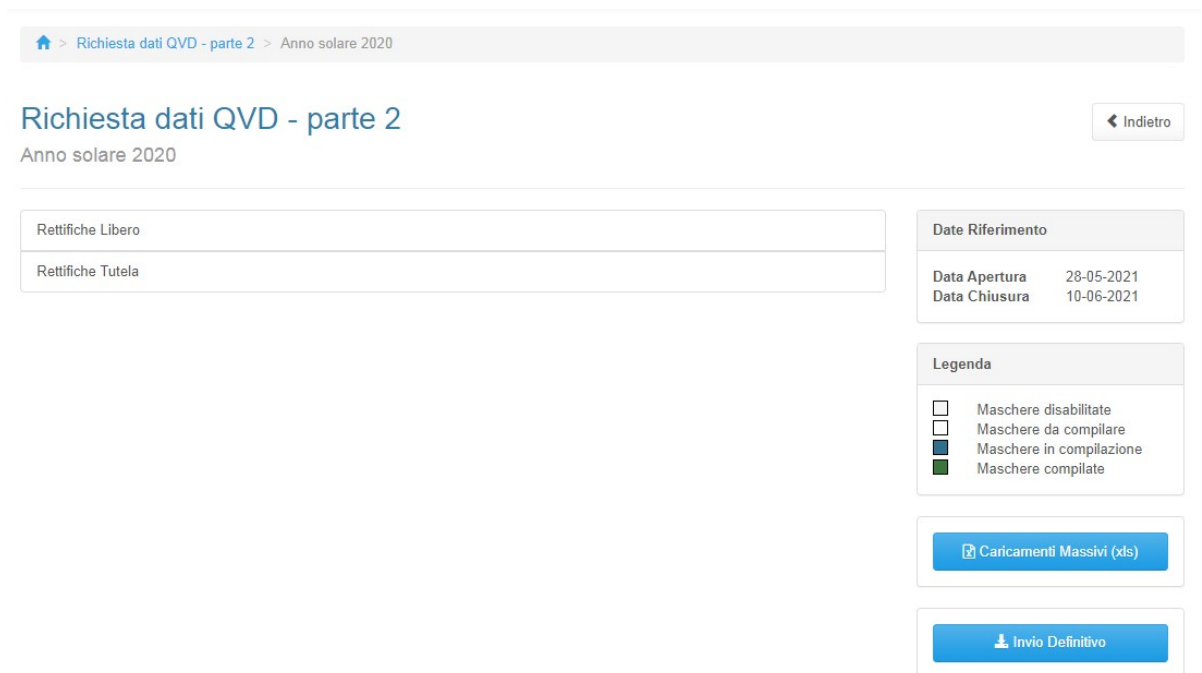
> Richiesta dati QVD - parte 2 > Anno solare 2020

Richiesta dati QVD - parte 2
Anno solare 2020

Indietro

Rettifiche Libero
Rettifiche Tutela

Date Riferimento

Data Apertura 28-05-2021
Data Chiusura 10-06-2021

Legenda

Maschere disabilitate
Maschere da compilare
Maschere in compilazione
Maschere compilate

Caricamenti Massivi (xls)

Invio Definitivo